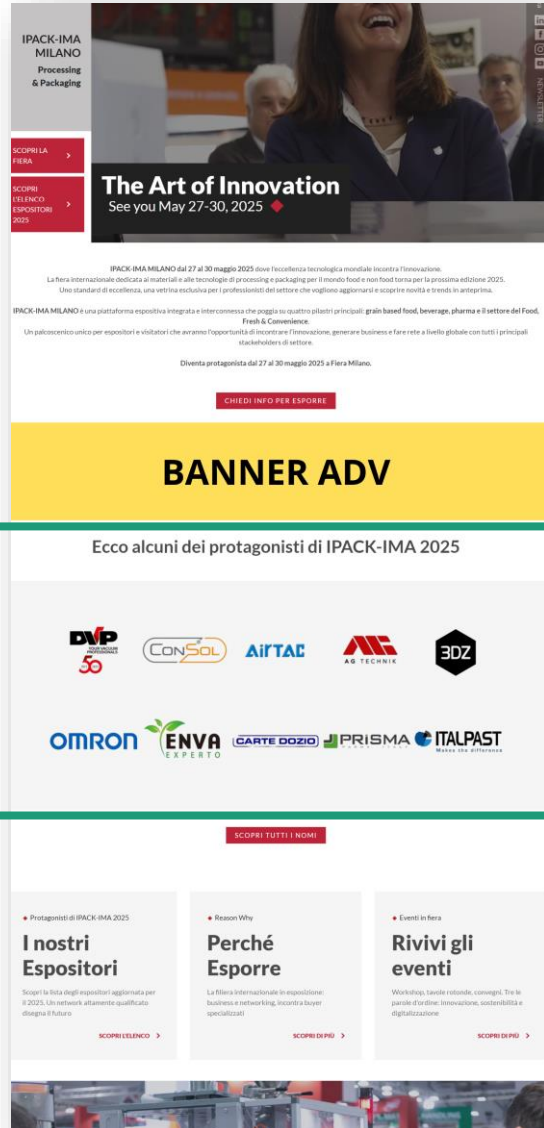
IPACK-IMA MILANO
Processing & Packaging

SCOPRI LA FIERA >

SCOPRI L'ELENCO ESPOSITORI 2025 >

The Art of Innovation
See you May 27-30, 2025

NEWSLETTER

IPACK-IMA MILANO dal 27 al 30 maggio 2025 dove l'eccellenza tecnologica mondiale incontra l'innovazione.
La fiera internazionale dedicata ai materiali e alle tecnologie di processing e packaging per il mondo food e non food torna per la prossima edizione 2025.
Uno standard di eccellenza, una vetrina esclusiva per i professionisti del settore che vogliono aggiornarsi e scoprire novità e trends in anteprima.

IPACK-IMA MILANO è una piattaforma espositiva integrata e interconnessa che poggia su quattro pilastri principali: grain based food, beverage, pharma e il settore del Food, Fresh & Convenience.
Un palcoscenico unico per espositori e visitatori che avranno l'opportunità di incontrare l'innovazione, generare business e fare rete a livello globale con tutti i principali stakeholders di settore.

Diventa protagonista dal 27 al 30 maggio 2025 a Fiera Milano.

CHIEDI INFO PER ESPORRE

BANNER ADV

Ecco alcuni dei protagonisti di IPACK-IMA 2025

DVP 50 YOUR VACUUM PROFESSIONALS
CONSOL
AIRTAC
AG TECHNIK
3DZ
OMRON
ENVA EXPERTO
CARTE DOZIO
PRISMA
ITALPAST Makes the difference

SCOPRI TUTTI I NOMI

Protagonisti di IPACK-IMA 2025
I nostri Espositori
Scopri la lista degli espositori aggiornata per il 2025. Un network altamente qualificato disegna il futuro
SCOPRI L'ELENCO >

Reason Why
Perché Esporre
La filiera internazionale in esposizione: business e networking, incontra buyer specializzati
SCOPRI DI PIÙ >

Eventi in fiera
Rivivi gli eventi
Workshop, tavole rotonde, convegni. Tre le parole d'ordine: innovazione, sostenibilità e digitalizzazione
SCOPRI DI PIÙ >